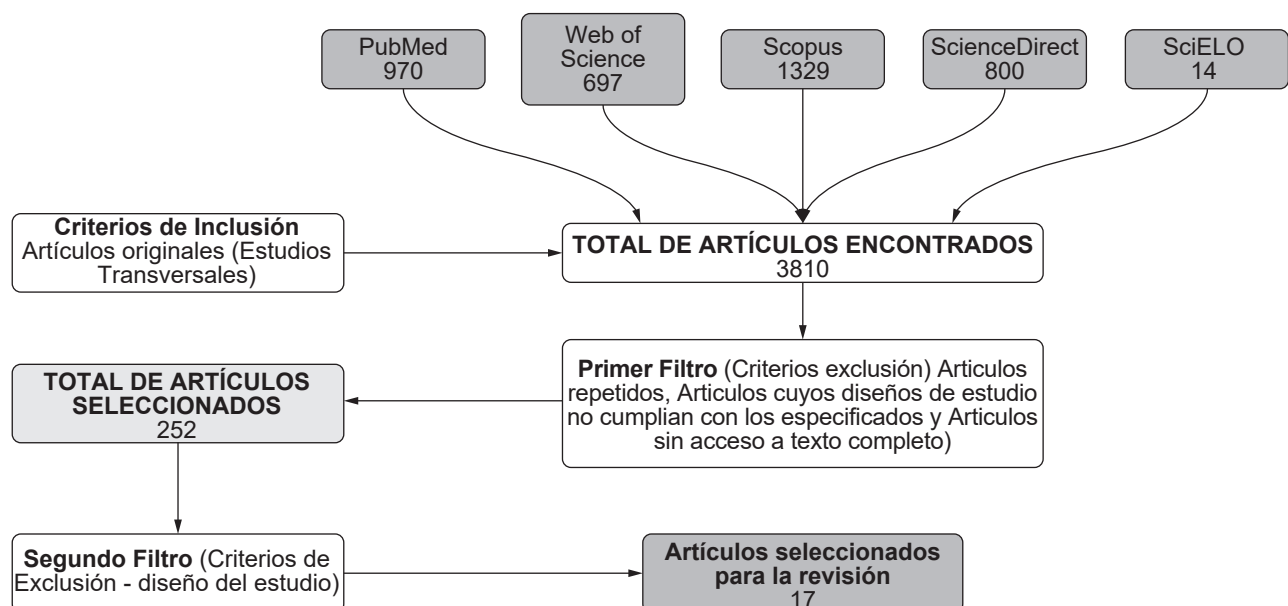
PubMed
970

Web of Science
697

Scopus
1329

ScienceDirect
800

SciELO
14

**Criterios de Inclusión**
Artículos originales (Estudios Transversales)

**TOTAL DE ARTÍCULOS ENCONTRADOS**
3810

**Primer Filtro** (Criterios exclusión) Articulos repetidos, Articulos cuyos diseños de estudio no cumplian con los especificados y Articulos sin acceso a texto completo)

**TOTAL DE ARTÍCULOS SELECCIONADOS**
252

**Segundo Filtro** (Criterios de Exclusión - diseño del estudio)

**Artículos seleccionados para la revisión**
17